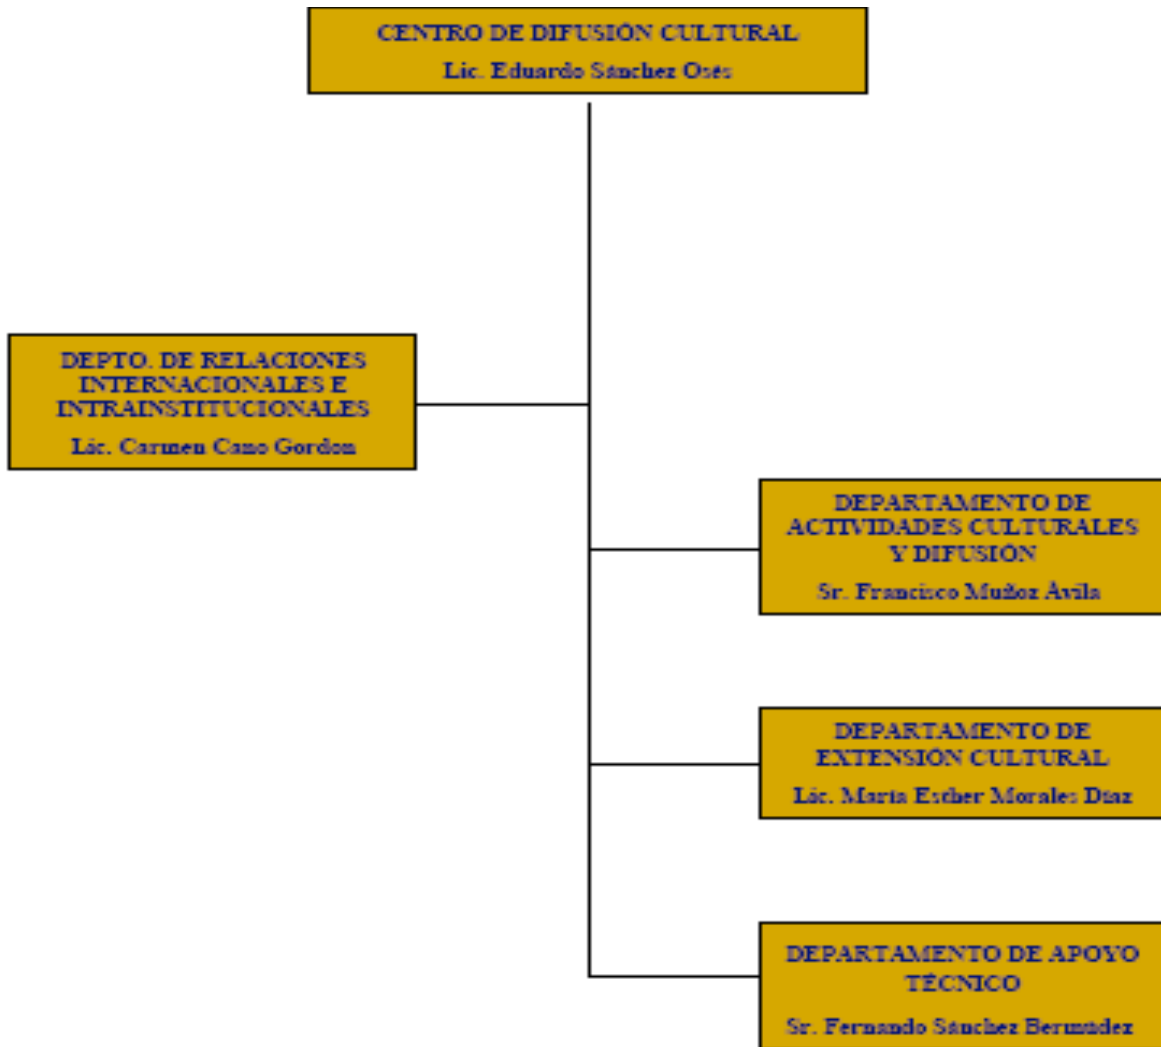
CENTRO DE DIFUSIÓN CULTURAL
Lic. Eduardo Sánchez Osés

DEPTO. DE RELACIONES INTERNACIONALES E INTRAINSTITUCIONALES
Lic. Carmen Cano Gordon

DEPARTAMENTO DE ACTIVIDADES CULTURALES Y DIFUSIÓN
Sr. Francisco Muñoz Ávila

DEPARTAMENTO DE EXTENSIÓN CULTURAL
Lic. María Esther Morales Díaz

DEPARTAMENTO DE APOYO TÉCNICO
Sr. Fernando Sánchez Bermúdez